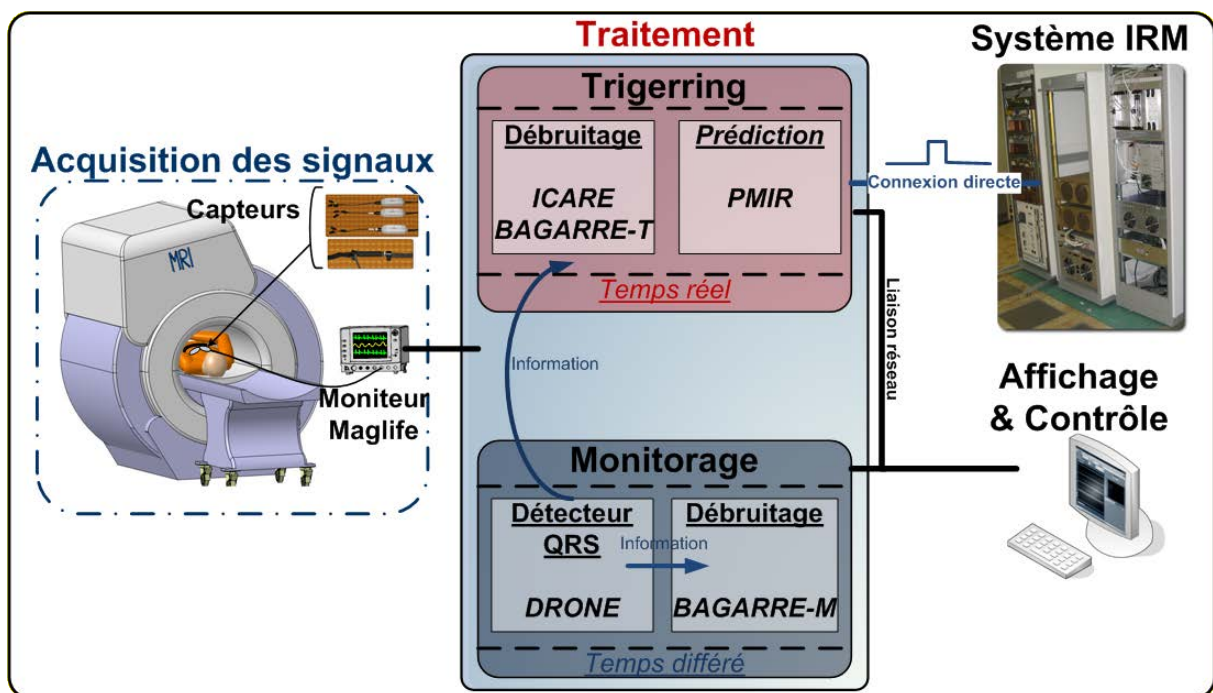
Traitement

Système IRM

Trigerring

Débruitage

ICARE
BAGARRE-T

Prédiction

PMIR

Temps réel

Connexion directe

Acquisition des signaux

Capteurs

MRI

Moniteur
Maglife

Information

Liaison réseau

Affichage
& Contrôle

Monitorage

Détecteur
QRS

DRONE

Information

Débruitage

BAGARRE-M

Temps différé